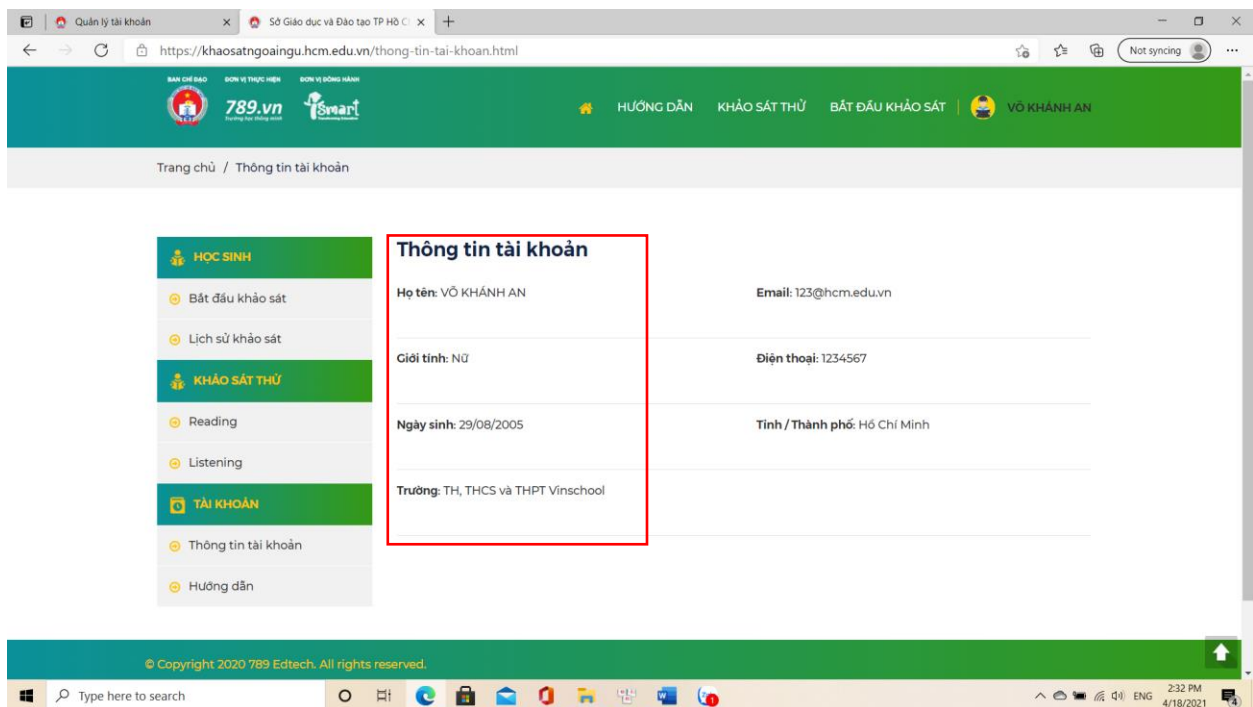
Quản lý tài khoản
Sở Giáo dục và Đào tạo TP Hồ Cl
https://khaosatngoaingu.hcm.edu.vn/thong-tin-tai-khoan.html
Not syncing

BAN CHỈ ĐẠO ĐƠN VỊ THỰC HIỆN ĐƠN VỊ ĐỒNG HÀNH
789.vn
iSmart
HƯỚNG DẪN KHẢO SÁT THỬ BẮT ĐẦU KHẢO SÁT VÕ KHÁNH AN

Trang chủ / Thông tin tài khoản

HỌC SINH
Bắt đầu khảo sát
Lịch sử khảo sát
KHẢO SÁT THỬ
Reading
Listening
TÀI KHOẢN
Thông tin tài khoản
Hướng dẫn

Thông tin tài khoản

Họ tên: VÕ KHÁNH AN
Email: 123@hcm.edu.vn
Giới tính: Nữ
Điện thoại: 1234567
Ngày sinh: 29/08/2005
Tỉnh / Thành phố: Hồ Chí Minh
Trường: TH, THCS và THPT Vinschool

© Copyright 2020 789 Edtech. All rights reserved.

Type here to search
ENG 2:32 PM 4/18/2021